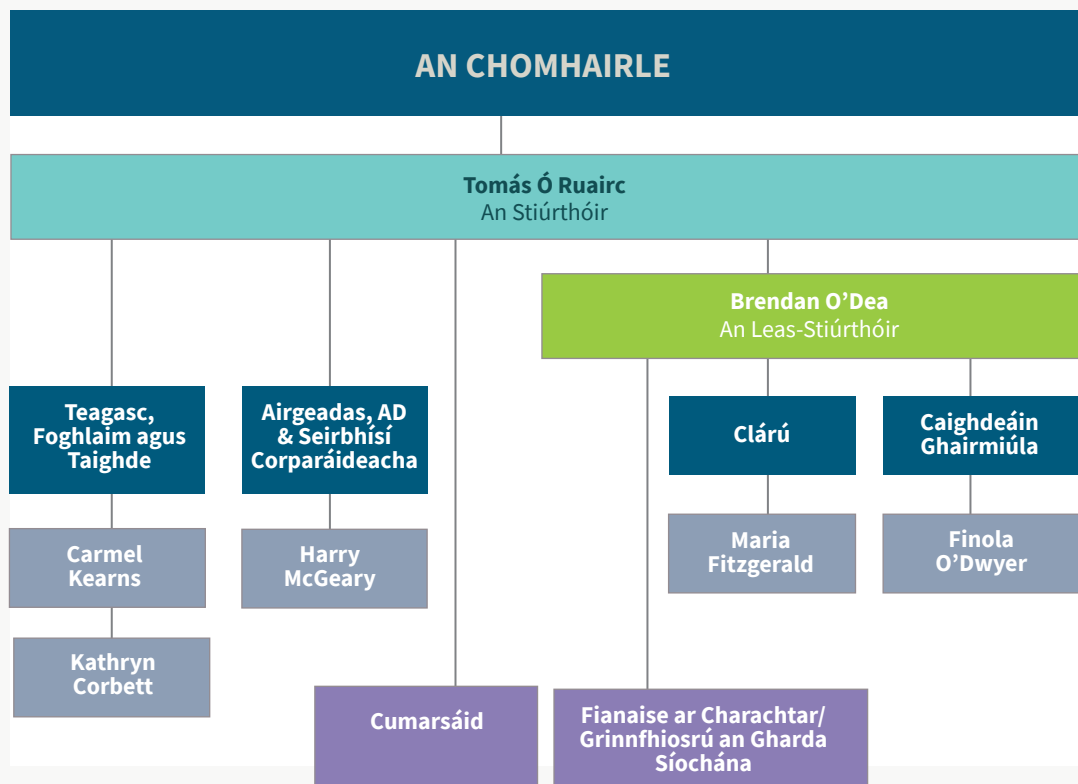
AN CHOMHAIRLE

Tomás Ó Ruairc
An Stiúrthóir

Brendan O'Dea
An Leas-Stiúrthóir

Teagasc, Foghlaim agus Taighde

Airgeadas, AD & Seirbhísí Corparáideacha

Clárú

Caighdeáin Ghairmiúla

Carmel Kearns

Harry McGeary

Maria Fitzgerald

Finola O'Dwyer

Kathryn Corbett

Cumarsáid

Fianaise ar Charachtar/ Grinnfhiosrú an Gharda Síochána